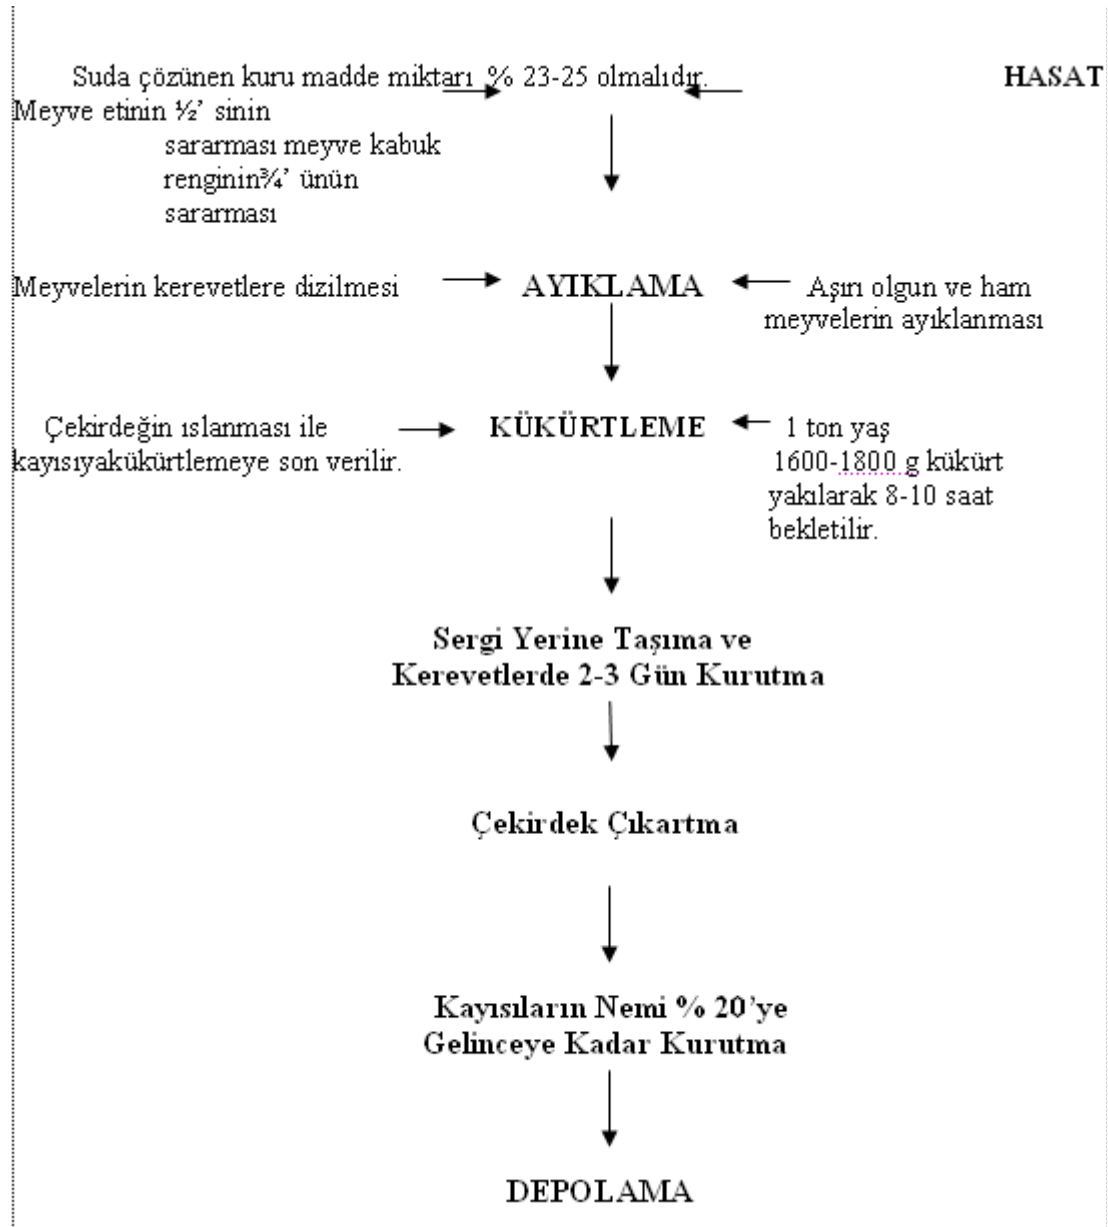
Suda çözünen kuru madde miktarı % 23-25 olmalıdır.

HASAT

Meyve etinin ½' sinin sararması meyve kabuk renginin¾' ünün sararması

Meyvelerin kerevetlere dizilmesi

AYIKLAMA

Aşırı olgun ve ham meyvelerin ayıklanması

Çekirdeğin ıslanması ile kayısıyakükürtlemeye son verilir.

KÜKÜRTLEME

1 ton yaş 1600-1800 g kükürt yakılarak 8-10 saat bekletilir.

Sergi Yerine Taşıma ve Kerevetlerde 2-3 Gün Kurutma

Çekirdek Çıkartma

Kayısıların Nemi % 20'ye Gelinceye Kadar Kurutma

DEPOLAMA